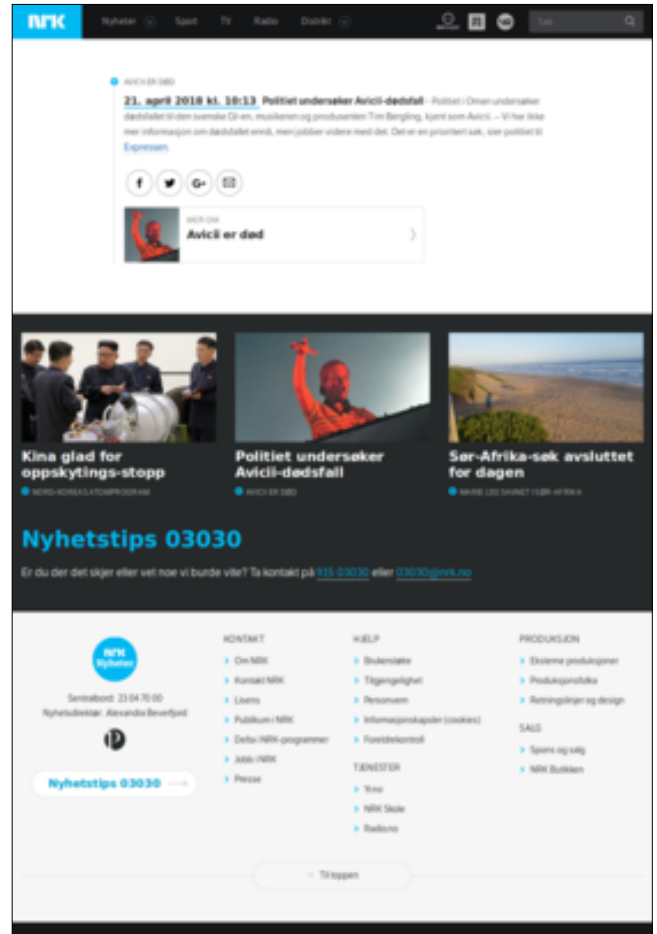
NRK Nyheter Sport TV Radio Distrikt Søk

AVICII ER DØD

21. april 2018 kl. 10:13 Politiet undersøker Avicii-dødsfall – Politiet i Oman undersøker dødsfallet til den svenske DJ-en, musikeren og produsenten Tim Bergling, kjent som Avicii. – Vi har ikke mer informasjon om dødsfallet ennå, men jobber videre med det. Det er en prioritert sak, sier politiet til Expressen.

MER OM
Avicii er død

Kina glad for oppskytings-stopp
NORD-KOREAS ATOMPROGRAM

Politiet undersøker Avicii-dødsfall
AVICII ER DØD

Sør-Afrika-søk avsluttet for dagen
MARIE (20) SAKNET I SØR-AFRIKA

Nyhetstips 03030

Er du der det skjer eller vet noe vi burde vite? Ta kontakt på 915 03030 eller 03030@nrk.no

NRK Nyheter
Sentralbord: 23 04 70 00
Nyhetsdirektør: Alexandra Beverfjord

Nyhetstips 03030

KONTAKT
Om NRK
Kontakt NRK
Lisens
Publikum i NRK
Delta i NRK-programmer
Jobb i NRK
Presse

HJELP
Brukerstøtte
Tilgjengelighet
Personvern
Informasjonskapsler (cookies)
Foreldrekontroll

TJENESTER
Yr.no
NRK Skole
Radio.no

PRODUKSJON
Eksterne produksjoner
Produksjonsfolka
Retningslinjer og design

SALG
Spons og salg
NRK Butikken

Til toppen